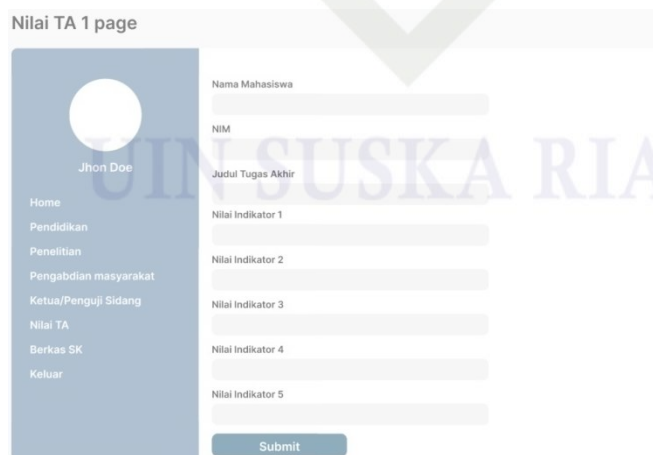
Nilai TA 1 page

Jhon Doe

Home

Pendidikan

Penelitian

Pengabdian masyarakat

Ketua/Penguji Sidang

Nilai TA

Berkas SK

Keluar

Nama Mahasiswa

NIM

Judul Tugas Akhir

Nilai Indikator 1

Nilai Indikator 2

Nilai Indikator 3

Nilai Indikator 4

Nilai Indikator 5

Submit

UIN SUSKA RIA